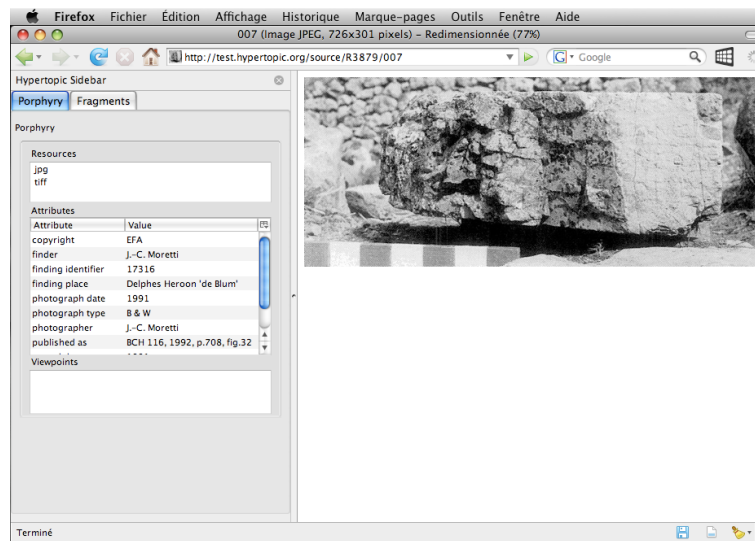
Firefox Fichier Édition Affichage Historique Marque-pages Outils Fenêtre Aide

007 (Image JPEG, 726x301 pixels) - Redimensionnée (77%)

http://test.hypertopic.org/source/R3879/007

Google

Hypertopic Sidebar

Porphyry Fragments

Porphyry

Resources

jpg
tiff

Attributes

| Attribute | Value |
|---|---|
| copyright | EFA |
| finder | J.-C. Moretti |
| finding identifier | 17316 |
| finding place | Delphes Heroon 'de Blum' |
| photograph date | 1991 |
| photograph type | B & W |
| photographer | J.-C. Moretti |
| published as | BCH 116, 1992, p.708, fig.32 |

Viewpoints

Terminé